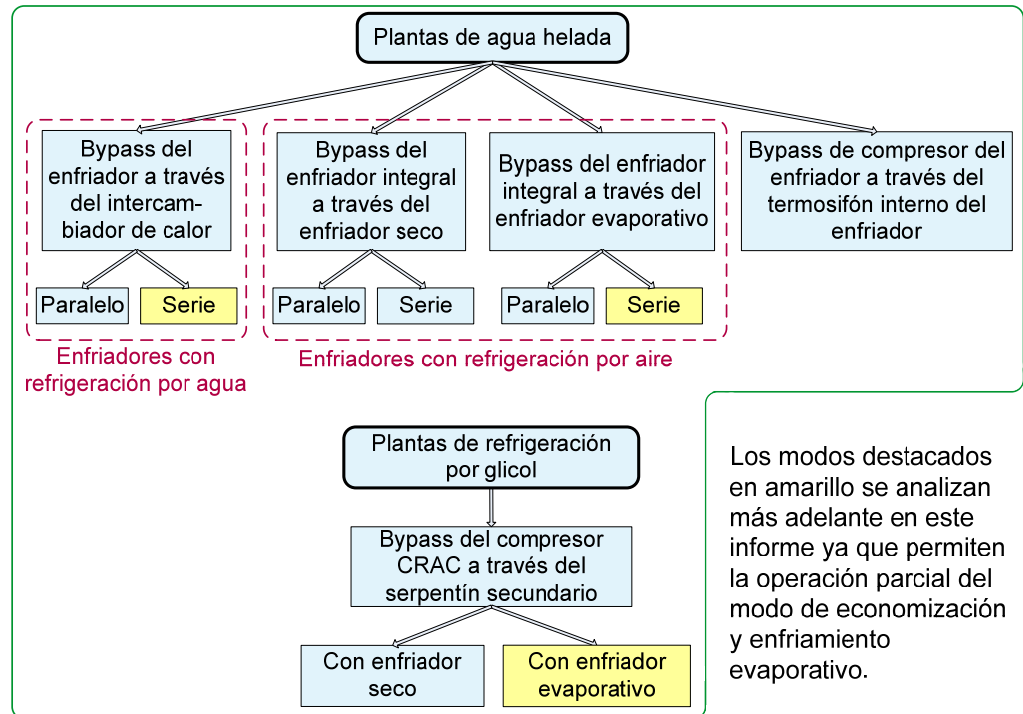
Plantas de agua helada

Bypass del enfriador a través del intercambiador de calor

Paralelo

Serie

Enfriadores con refrigeración por agua

Bypass del enfriador integral a través del enfriador seco

Paralelo

Serie

Bypass del enfriador integral a través del enfriador evaporativo

Paralelo

Serie

Enfriadores con refrigeración por aire

Bypass de compresor del enfriador a través del termosifón interno del enfriador

Plantas de refrigeración por glicol

Bypass del compresor CRAC a través del serpentín secundario

Con enfriador seco

Con enfriador evaporativo

Los modos destacados en amarillo se analizan más adelante en este informe ya que permiten la operación parcial del modo de economización y enfriamiento evaporativo.